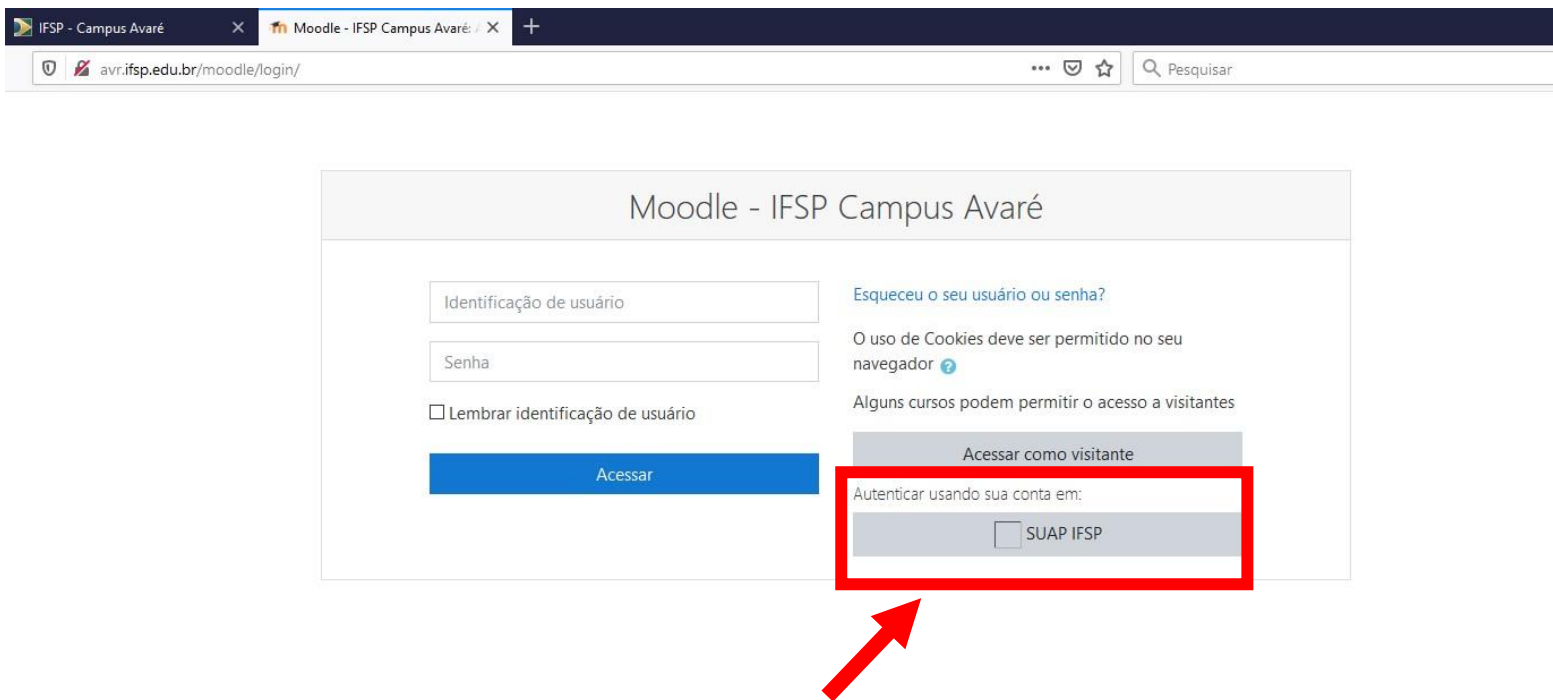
IFSP - Campus Avaré
Moodle - IFSP Campus Avaré: /
avr.ifsp.edu.br/moodle/login/
Pesquisar

Moodle - IFSP Campus Avaré

Identificação de usuário
Senha
Lembrar identificação de usuário
Acessar

Esqueceu o seu usuário ou senha?

O uso de Cookies deve ser permitido no seu navegador

Alguns cursos podem permitir o acesso a visitantes

Acessar como visitante

Autenticar usando sua conta em:

SUAP IFSP